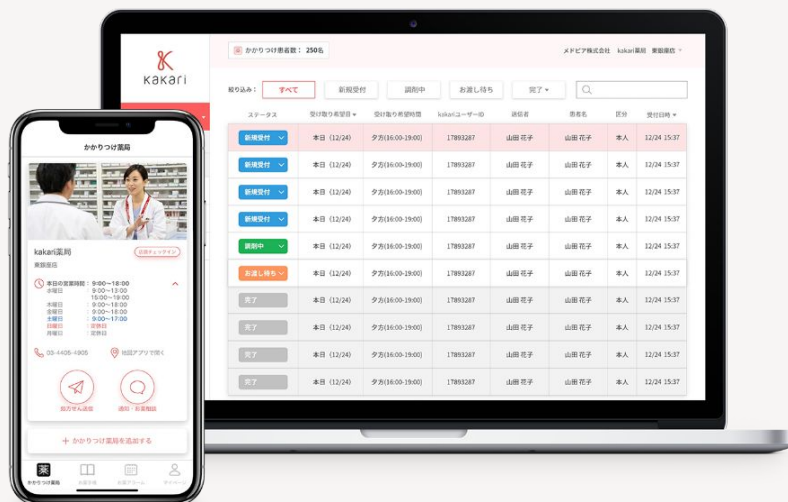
kakari

かかりつけ患者数： 250名

メドピア株式会社　kakari薬局　東銀座店

絞り込み：　すべて　新規受付　調剤中　お渡し待ち　完了

| ステータス | 受け取り希望日 | 受け取り希望時間 | kakariユーザーID | 送信者 | 患者名 | 区分 | 受付日時 |
|---|---|---|---|---|---|---|---|
| 新規受付 | 本日（12/24） | 夕方(16:00-19:00) | 17893287 | 山田 花子 | 山田 花子 | 本人 | 12/24 15:37 |
| 新規受付 | 本日（12/24） | 夕方(16:00-19:00) | 17893287 | 山田 花子 | 山田 花子 | 本人 | 12/24 15:37 |
| 新規受付 | 本日（12/24） | 夕方(16:00-19:00) | 17893287 | 山田 花子 | 山田 花子 | 本人 | 12/24 15:37 |
| 新規受付 | 本日（12/24） | 夕方(16:00-19:00) | 17893287 | 山田 花子 | 山田 花子 | 本人 | 12/24 15:37 |
| 調剤中 | 本日（12/24） | 夕方(16:00-19:00) | 17893287 | 山田 花子 | 山田 花子 | 本人 | 12/24 15:37 |
| お渡し待ち | 本日（12/24） | 夕方(16:00-19:00) | 17893287 | 山田 花子 | 山田 花子 | 本人 | 12/24 15:37 |
| 完了 | 本日（12/24） | 夕方(16:00-19:00) | 17893287 | 山田 花子 | 山田 花子 | 本人 | 12/24 15:37 |
| 完了 | 本日（12/24） | 夕方(16:00-19:00) | 17893287 | 山田 花子 | 山田 花子 | 本人 | 12/24 15:37 |
| 完了 | 本日（12/24） | 夕方(16:00-19:00) | 17893287 | 山田 花子 | 山田 花子 | 本人 | 12/24 15:37 |
| 完了 | 本日（12/24） | 夕方(16:00-19:00) | 17893287 | 山田 花子 | 山田 花子 | 本人 | 12/24 15:37 |

かかりつけ薬局

kakari薬局
東銀座店
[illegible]

本日の営業時間：9:00〜18:00
水曜日　9:00〜13:00
　　　　15:00〜19:00
木曜日　9:00〜18:00
金曜日　9:00〜18:00
土曜日　9:00〜17:00
日曜日　定休日
月曜日　定休日

03-4405-4905
地図アプリで開く

処方せん送信
通知・薬剤相談

＋ かかりつけ薬局を追加する

かかりつけ薬局　お薬手帳　お薬アラーム　マイページ